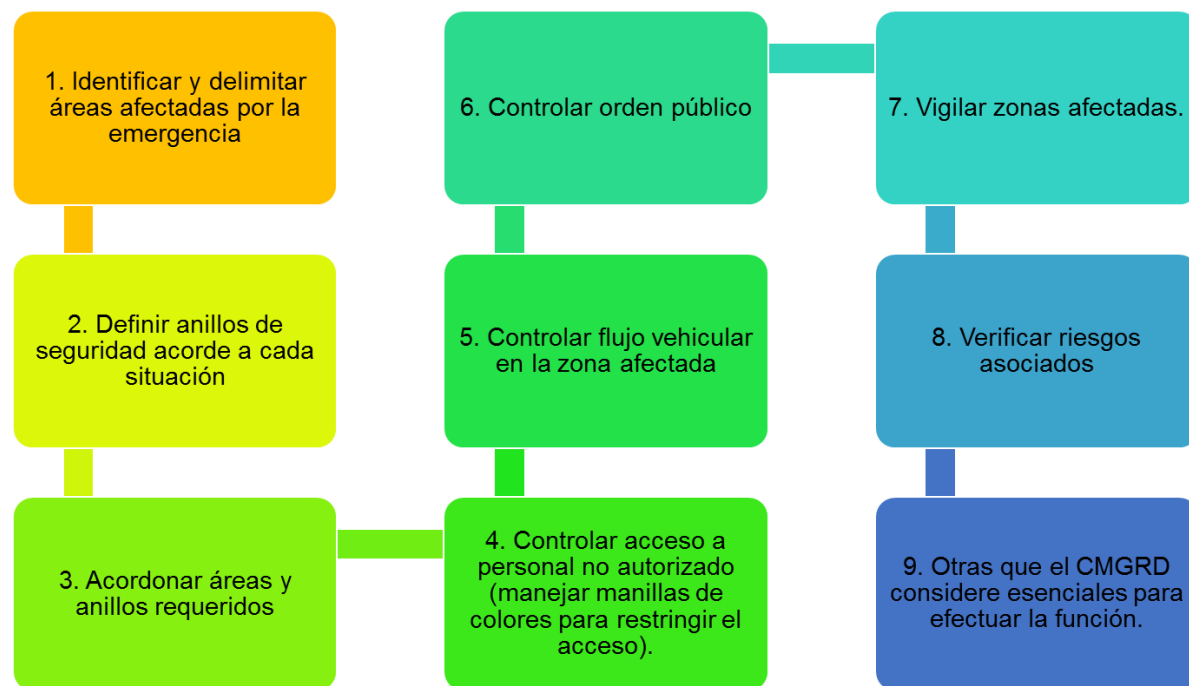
1. Identificar y delimitar áreas afectadas por la emergencia

2. Definir anillos de seguridad acorde a cada situación

3. Acordonar áreas y anillos requeridos

4. Controlar acceso a personal no autorizado (manejar manillas de colores para restringir el acceso).

5. Controlar flujo vehicular en la zona afectada

6. Controlar orden público

7. Vigilar zonas afectadas.

8. Verificar riesgos asociados

9. Otras que el CMGRD considere esenciales para efectuar la función.